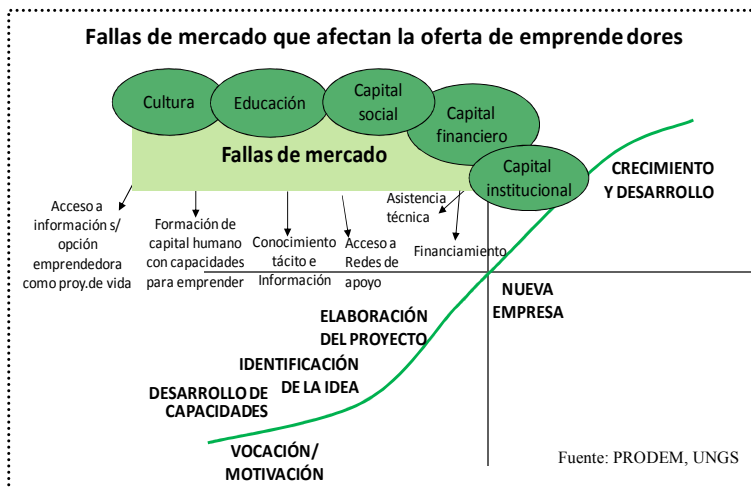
Fallas de mercado que afectan la oferta de emprendedores

Cultura

Educación

Capital social

Capital financiero

Capital institucional

Fallas de mercado

Acceso a información s/ opción emprendedora como proy.de vida

Formación de capital humano con capacidades para emprender

Conocimiento tácito e Información

Acceso a Redes de apoyo

Asistencia técnica

Financiamiento

CRECIMIENTO Y DESARROLLO

NUEVA EMPRESA

ELABORACIÓN DEL PROYECTO

IDENTIFICACIÓN DE LA IDEA

DESARROLLO DE CAPACIDADES

VOCACIÓN/ MOTIVACIÓN

Fuente: PRODEM, UNGS